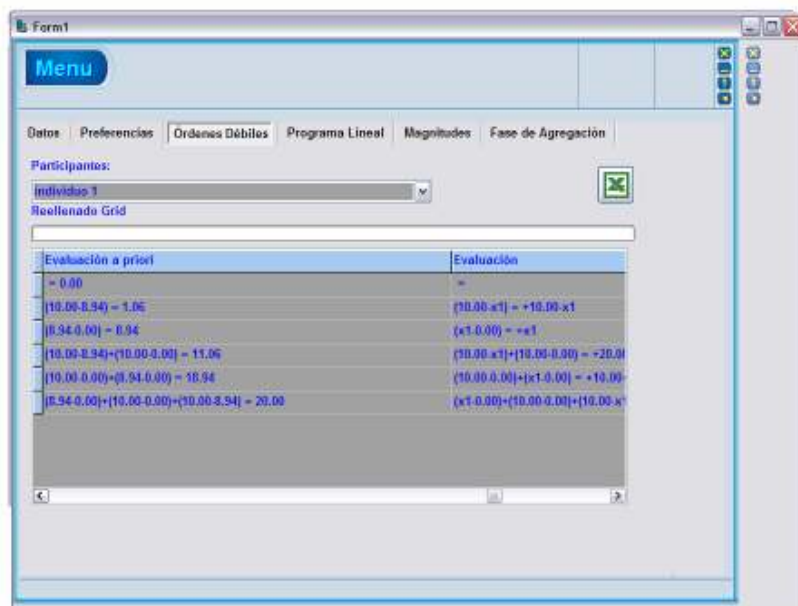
Form1

Menu

Datos | Preferencias | Ordenes Débiles | Programa Lineal | Magnitudes | Fase de Agregación

Participantes:

Individuo 1

Reellenado Grid

| Evaluación a priori | Evaluación |
|---|---|
| = 0.00 | = |
| (10.00-8.94) = 1.06 | (10.00-x1) = +10.00-x1 |
| (8.94-0.00) = 8.94 | (x1-0.00) = +x1 |
| (10.00-8.94)+(10.00-0.00) = 11.06 | (10.00-x1)+(10.00-0.00) = +20.0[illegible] |
| (10.00-0.00)+(8.94-0.00) = 18.94 | (10.00-0.00)+(x1-0.00) = +10.00-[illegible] |
| (8.94-0.00)+(10.00-0.00)+(10.00-8.94) = 20.00 | (x1-0.00)+(10.00-0.00)+(10.00-x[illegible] |